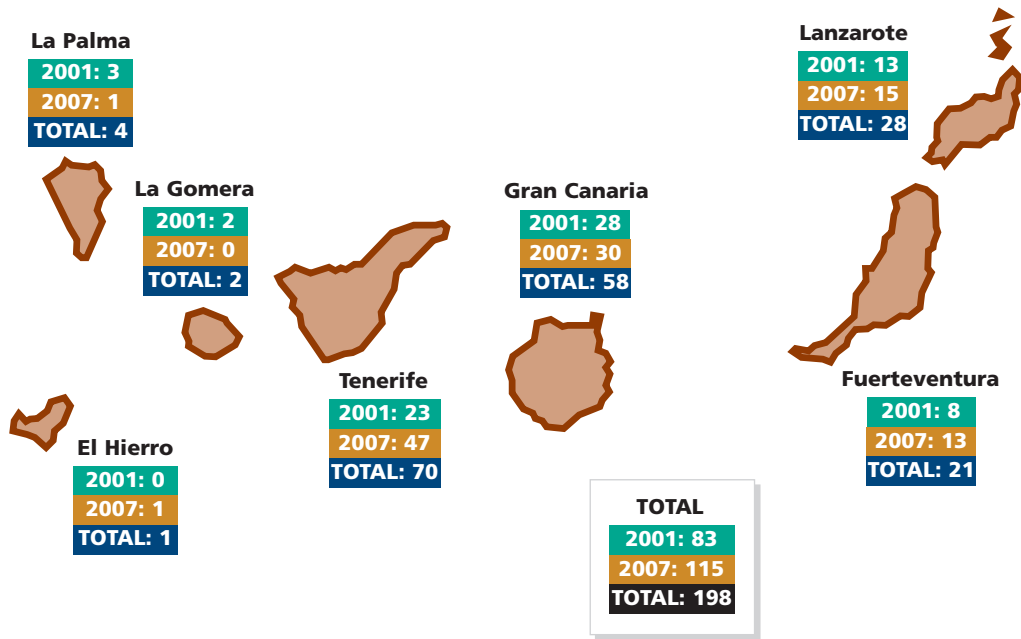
La Palma
2001: 3
2007: 1
TOTAL: 4

Lanzarote
2001: 13
2007: 15
TOTAL: 28

La Gomera
2001: 2
2007: 0
TOTAL: 2

Gran Canaria
2001: 28
2007: 30
TOTAL: 58

Tenerife
2001: 23
2007: 47
TOTAL: 70

Fuerteventura
2001: 8
2007: 13
TOTAL: 21

El Hierro
2001: 0
2007: 1
TOTAL: 1

TOTAL
2001: 83
2007: 115
TOTAL: 198